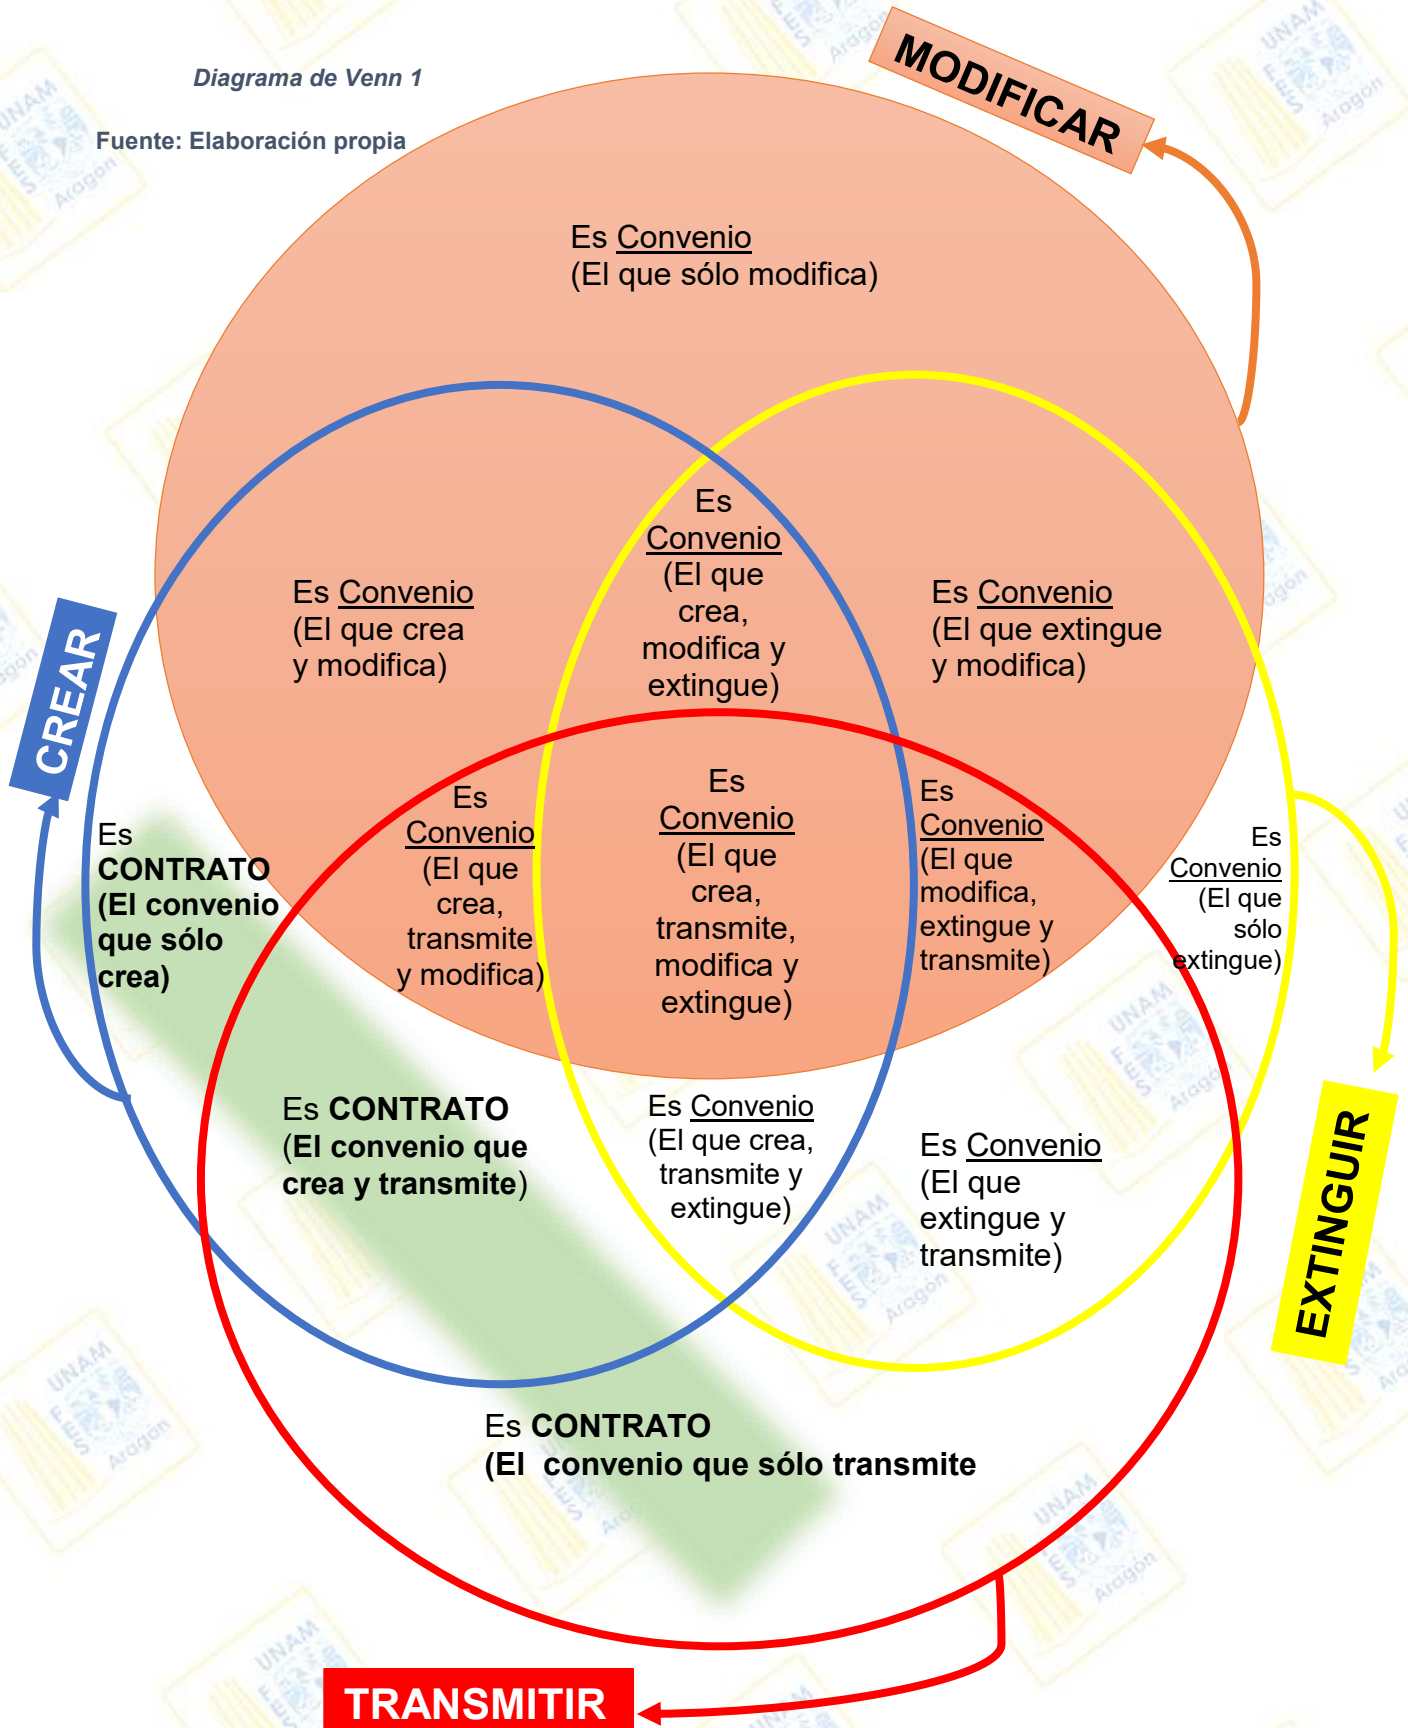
Diagrama de Venn 1

Fuente: Elaboración propia

MODIFICAR

Es Convenio
(El que sólo modifica)

Es Convenio
(El que crea y modifica)

Es Convenio
(El que crea, modifica y extingue)

Es Convenio
(El que extingue y modifica)

CREAR

Es CONTRATO
(El convenio que sólo crea)

Es Convenio
(El que crea, transmite y modifica)

Es Convenio
(El que crea, transmite, modifica y extingue)

Es Convenio
(El que modifica, extingue y transmite)

Es Convenio
(El que sólo extingue)

Es CONTRATO
(El convenio que crea y transmite)

Es Convenio
(El que crea, transmite y extingue)

Es Convenio
(El que extingue y transmite)

EXTINGUIR

Es CONTRATO
(El convenio que sólo transmite

TRANSMITIR

UNAM FES Aragón